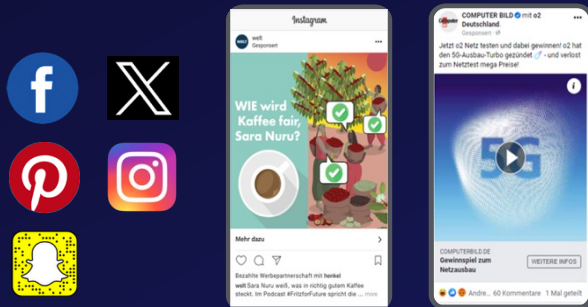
Instagram

welt
Gesponsert

WIE wird Kaffee fair, Sara Nuru?

Mehr dazu

Bezahlte Werbepartnerschaft mit henkel
welt Sara Nuru weiß, was in nichtig gut Kaffee steckt. Im Podcast #FritzforFuture spricht die ... more

COMPUTER BILD mit o2 Deutschland.
Gesponsert

Jetzt o2 Netz testen und dabei gewinnen! o2 hat den 5G-Ausbau-Turbo gezündet - und verlost zum Netztest mega Preise!

5G

COMPUTERBILD.DE
Gewinnspiel zum Netzausbau
WEITERE INFOS

Andre... 60 Kommentare 1 Mal geteilt